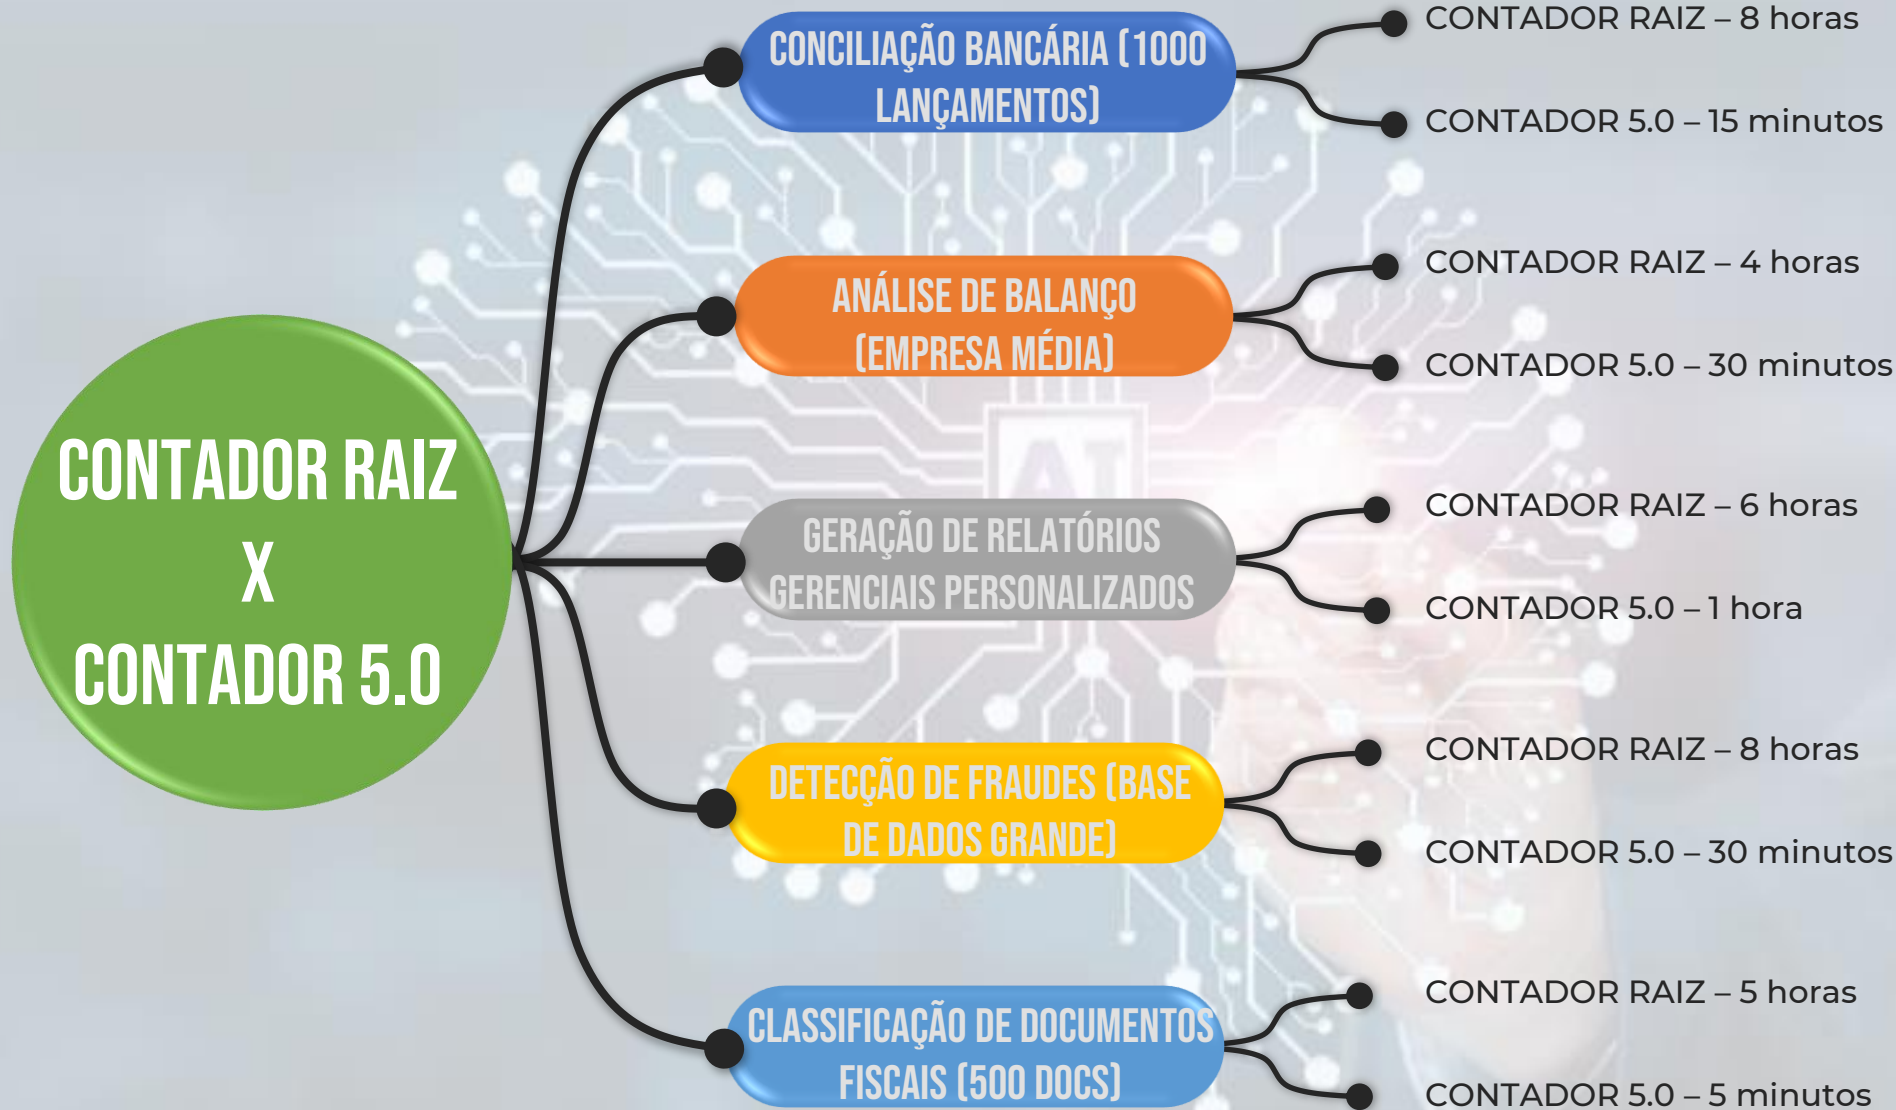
CONTADOR RAIZ
X
CONTADOR 5.0

CONCILIAÇÃO BANCÁRIA (1000 LANÇAMENTOS)

CONTADOR RAIZ – 8 horas

CONTADOR 5.0 – 15 minutos

ANÁLISE DE BALANÇO (EMPRESA MÉDIA)

CONTADOR RAIZ – 4 horas

CONTADOR 5.0 – 30 minutos

GERAÇÃO DE RELATÓRIOS GERENCIAIS PERSONALIZADOS

CONTADOR RAIZ – 6 horas

CONTADOR 5.0 – 1 hora

DETECÇÃO DE FRAUDES (BASE DE DADOS GRANDE)

CONTADOR RAIZ – 8 horas

CONTADOR 5.0 – 30 minutos

CLASSIFICAÇÃO DE DOCUMENTOS FISCAIS (500 DOCS)

CONTADOR RAIZ – 5 horas

CONTADOR 5.0 – 5 minutos